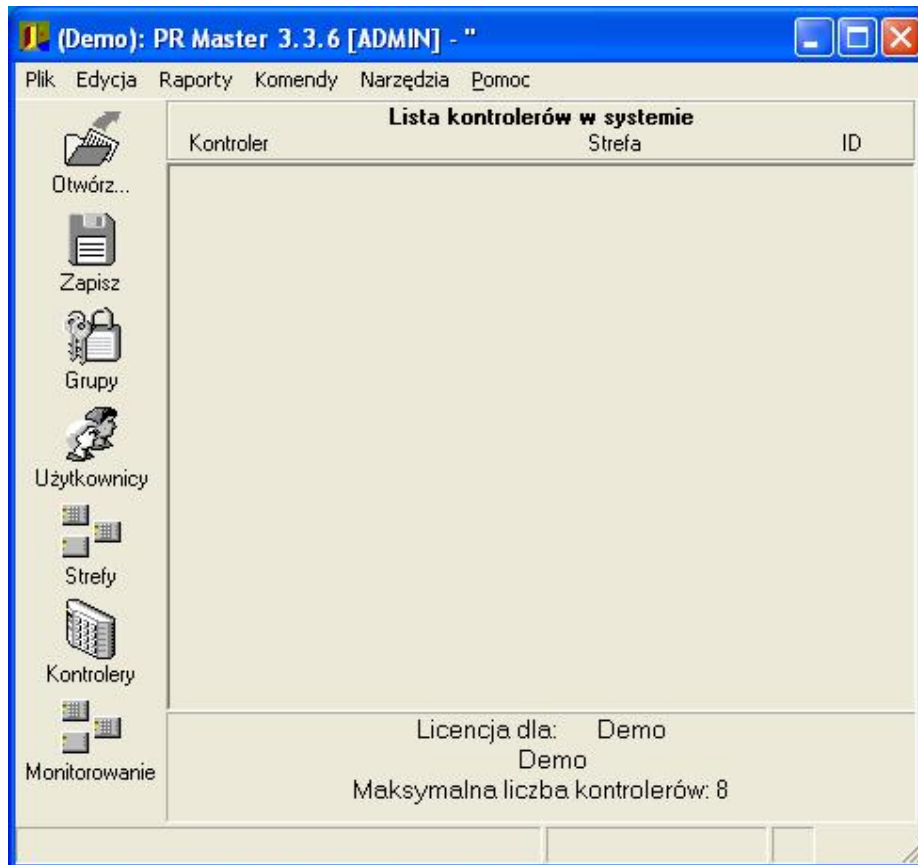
(Demo): PR Master 3.3.6 [ADMIN] - "

Plik Edycja Raporty Komendy Narzędzia Pomoc

Otwórz...

Zapisz

Grupy

Użytkownicy

Strefy

Kontrolery

Monitorowanie

Lista kontrolerów w systemie

| Kontroler | Strefa | ID |
|---|---|---|

Licencja dla: Demo
Demo
Maksymalna liczba kontrolerów: 8